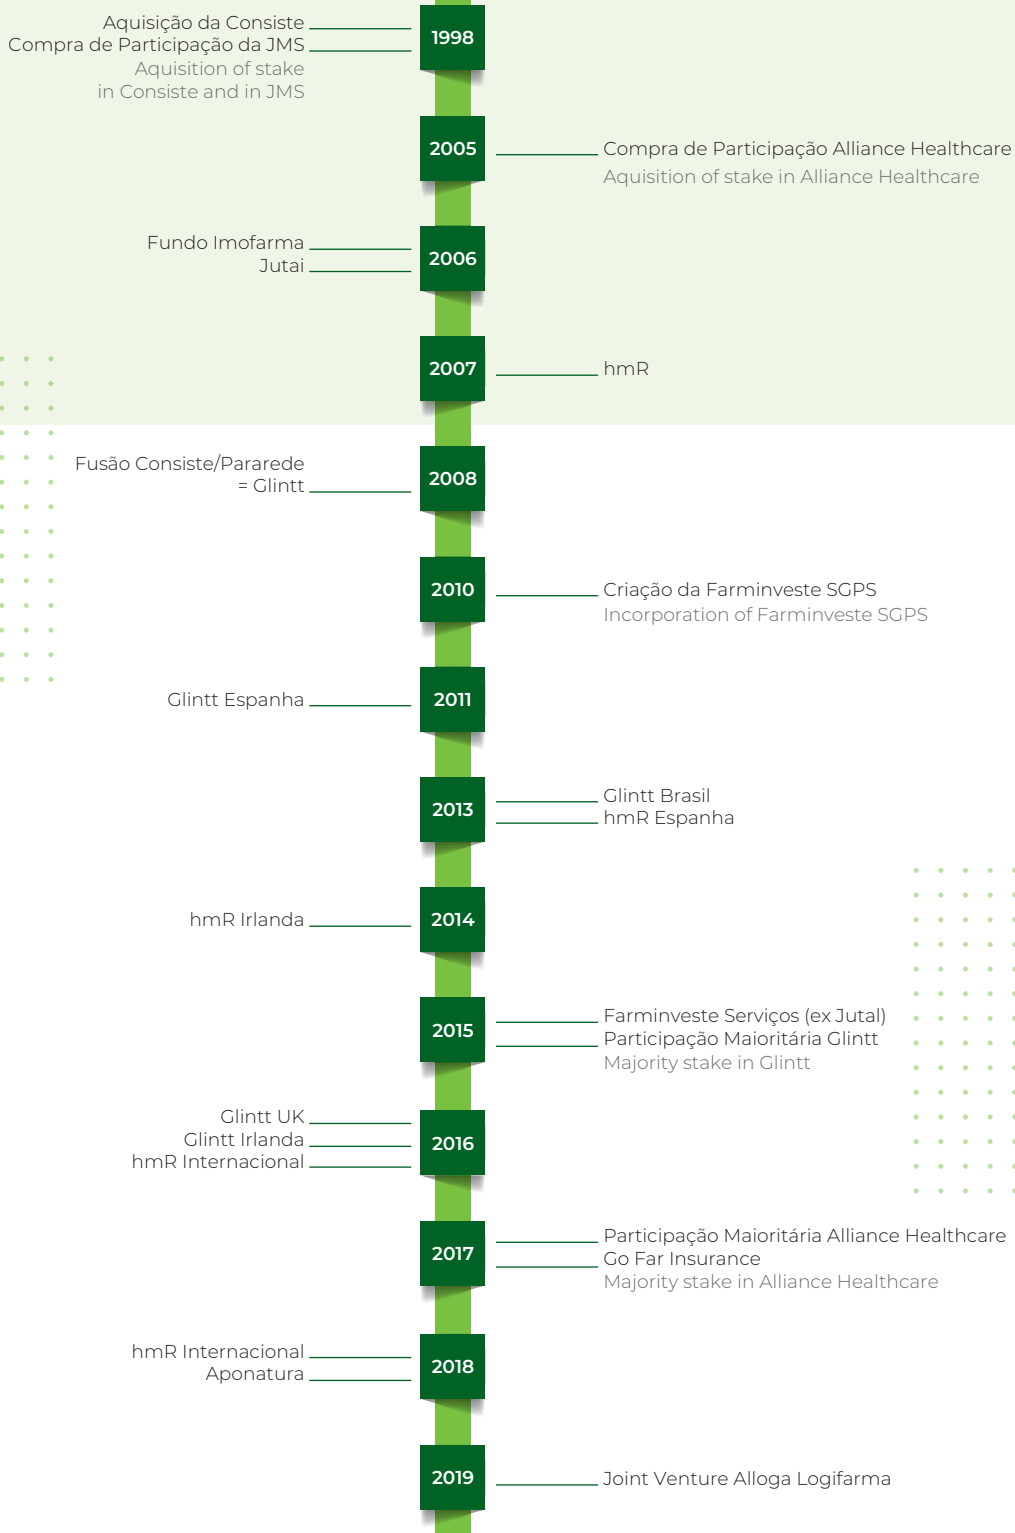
Aquisição da Consiste
Compra de Participação da JMS
Aquisition of stake in Consiste and in JMS

1998

2005

Compra de Participação Alliance Healthcare
Aquisition of stake in Alliance Healthcare

Fundo Imofarma
Jutai

2006

2007

hmR

Fusão Consiste/Pararede = Glintt

2008

2010

Criação da Farminveste SGPS
Incorporation of Farminveste SGPS

Glintt Espanha

2011

2013

Glintt Brasil
hmR Espanha

hmR Irlanda

2014

2015

Farminveste Serviços (ex Jutal)
Participação Maioritária Glintt
Majority stake in Glintt

Glintt UK
Glintt Irlanda
hmR Internacional

2016

2017

Participação Maioritária Alliance Healthcare
Go Far Insurance
Majority stake in Alliance Healthcare

hmR Internacional
Aponatura

2018

2019

Joint Venture Alloga Logifarma